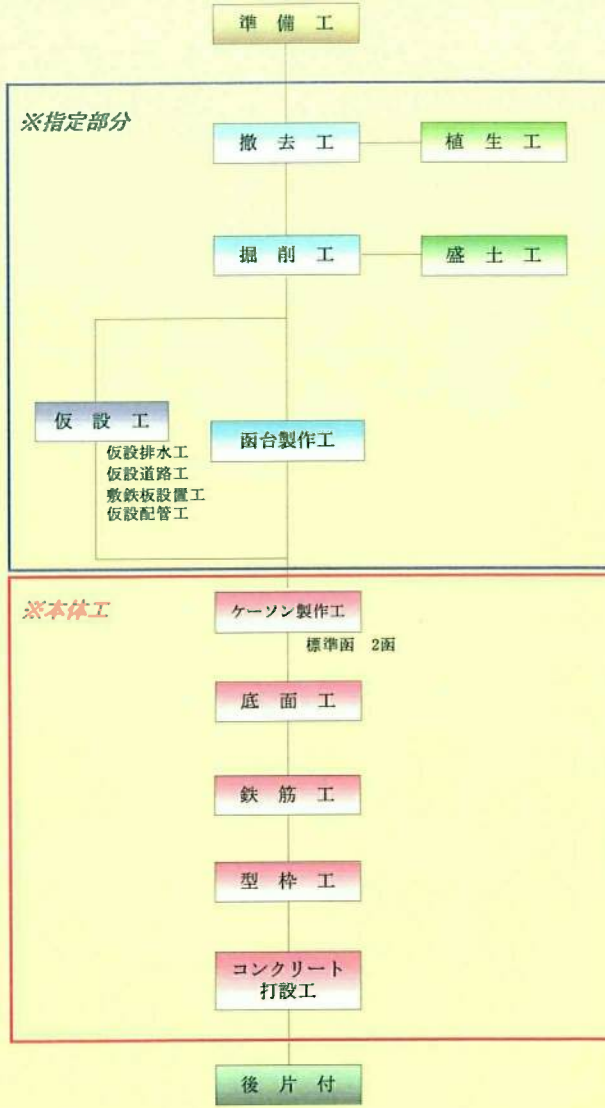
準 備 工

※指定部分

撤 去 工

植 生 工

掘 削 工

盛 土 工

仮 設 工

仮設排水工
仮設道路工
敷鉄板設置工
仮設配管工

函台製作工

※本体工

ケーソン製作工

標準函 2函

底 面 工

鉄 筋 工

型 枠 工

コンクリート
打設工

後 片 付